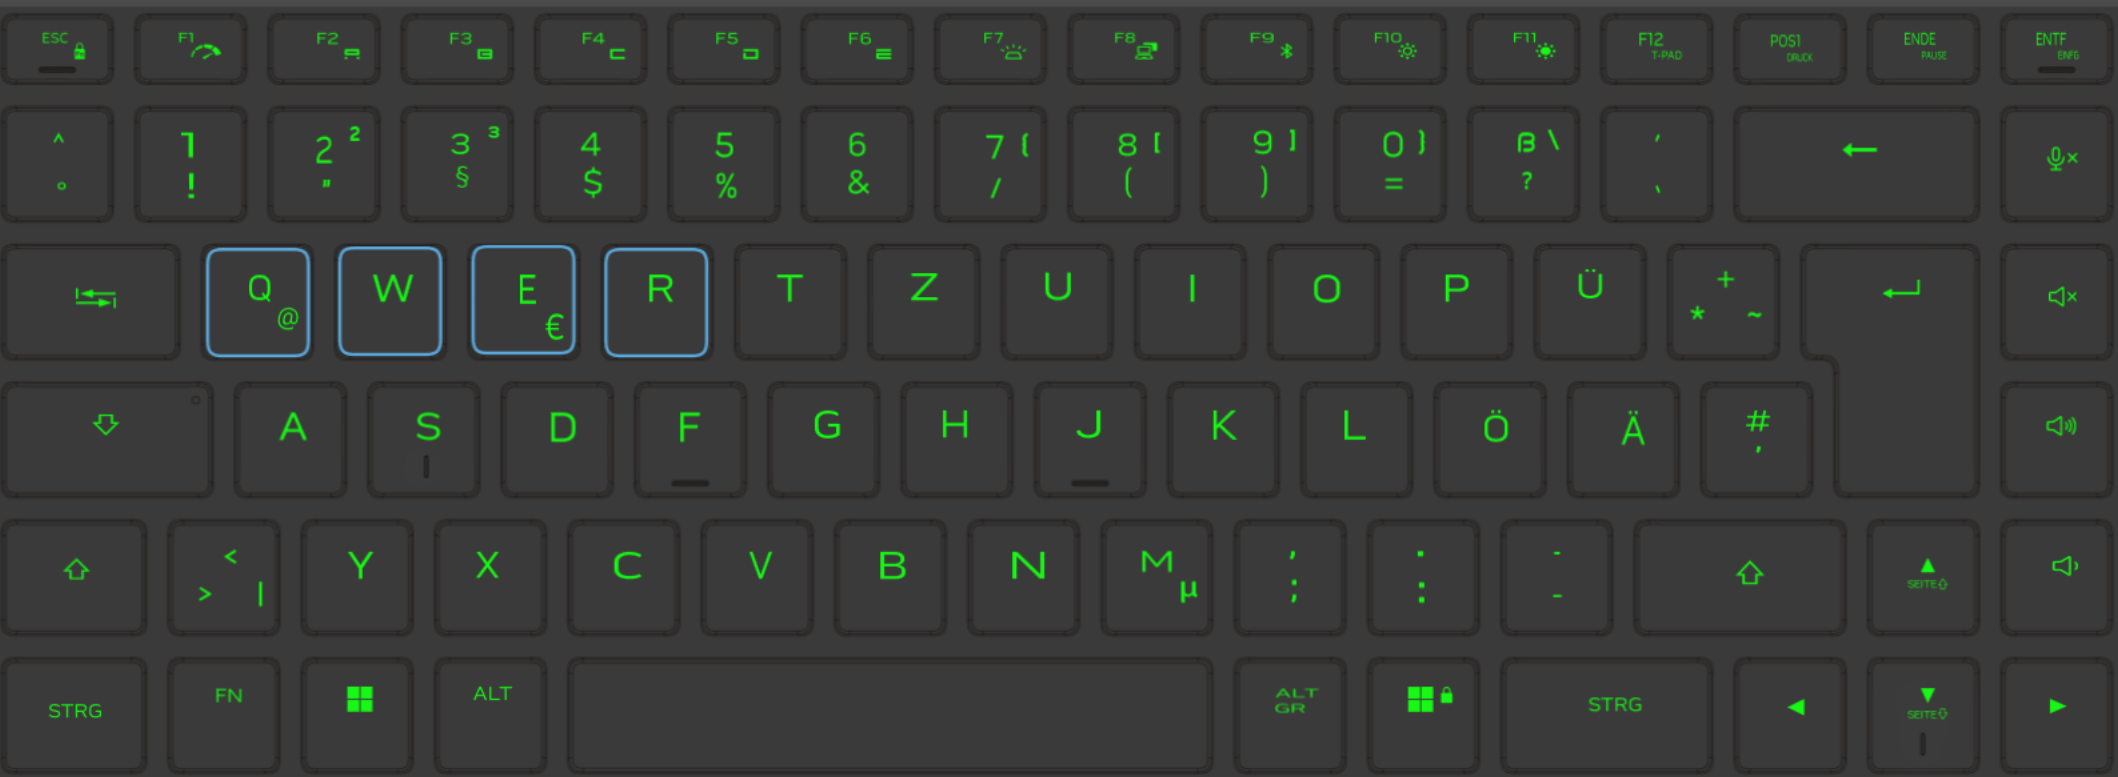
ESC F1 F2 F3 F4 F5 F6 F7 F8 F9 F10 F11 F12 T-PAD POS1 DRUCK ENDE PAUSE ENTF EINFG

^ ° 1 ! 2 ² " 3 ³ § 4 $ 5 % 6 & 7 { / 8 [ ( 9 ] ) 0 } = ß \ ? ´ ` ←

Q @ W E € R T Z U I O P Ü + * ~

A S D F G H J K L Ö Ä # '

< > | Y X C V B N M µ , ; . : - _ SEITE

STRG FN ALT ALT GR STRG SEITE